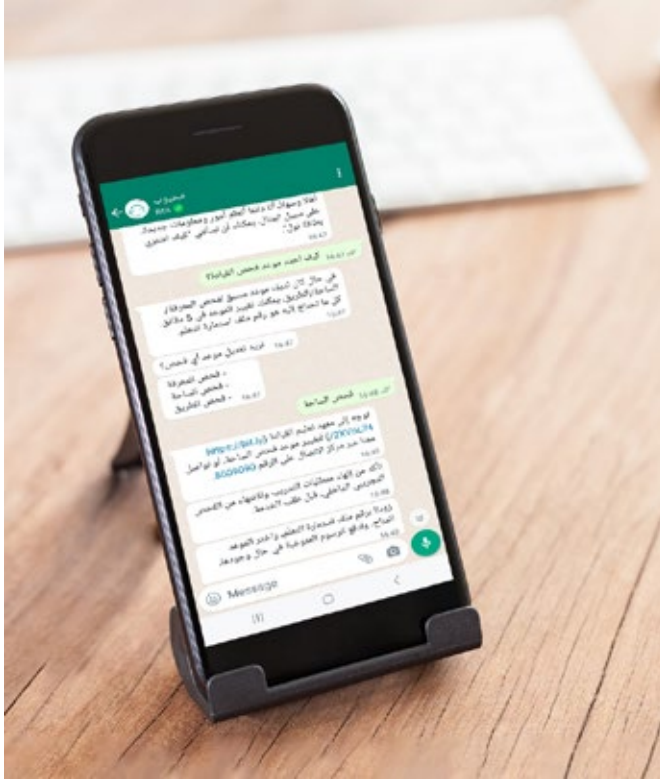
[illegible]

أهلاً وسهلاً إذا دعنا أعلم أمور ومعلومات جديدة على سبيل المثال يمكنك أن تسألني "كيف أحجز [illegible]"

كيف أحجز موعد فحص القيادة؟

في حال كان لديك موعد مسبق لفحص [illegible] يمكنك تغيير الموعد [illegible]

أريد تعديل موعد أي فحص؟

- فحص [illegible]
- فحص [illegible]
- فحص الطريق

فحص الساحة

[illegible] https://bit.ly/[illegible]

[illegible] 8009090

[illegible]

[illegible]

Message